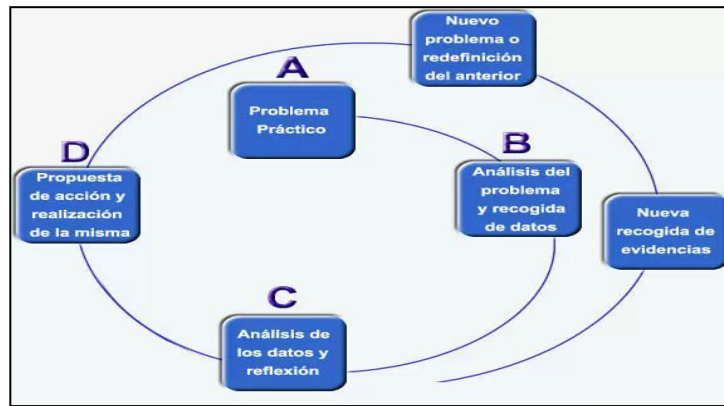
Nuevo problema o redefinición del anterior

A

Problema Práctico

B

Análisis del problema y recogida de datos

Nueva recogida de evidencias

C

Análisis de los datos y reflexión

D

Propuesta de acción y realización de la misma